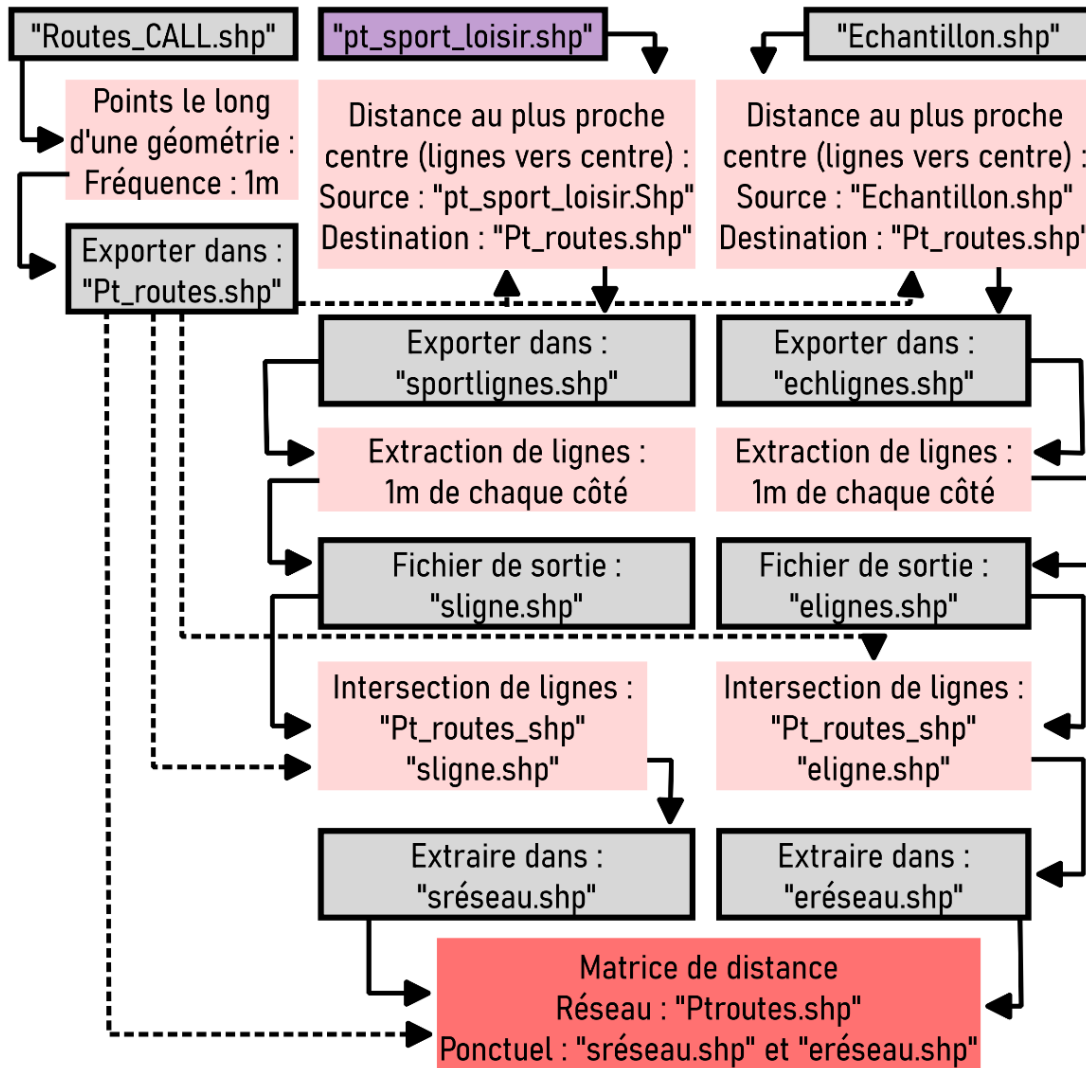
"Routes_CALL.shp"

"pt_sport_loisir.shp"

"Echantillon.shp"

Points le long d'une géométrie : Fréquence : 1m

Distance au plus proche centre (lignes vers centre) : Source : "pt_sport_loisir.Shp" Destination : "Pt_routes.shp"

Distance au plus proche centre (lignes vers centre) : Source : "Echantillon.shp" Destination : "Pt_routes.shp"

Exporter dans : "Pt_routes.shp"

Exporter dans : "sportlignes.shp"

Exporter dans : "echlignes.shp"

Extraction de lignes : 1m de chaque côté

Extraction de lignes : 1m de chaque côté

Fichier de sortie : "sligne.shp"

Fichier de sortie : "elignes.shp"

Intersection de lignes : "Pt_routes_shp" "sligne.shp"

Intersection de lignes : "Pt_routes_shp" "eligne.shp"

Extraire dans : "sréseau.shp"

Extraire dans : "eréseau.shp"

Matrice de distance
Réseau : "Ptroutes.shp"
Ponctuel : "sréseau.shp" et "eréseau.shp"